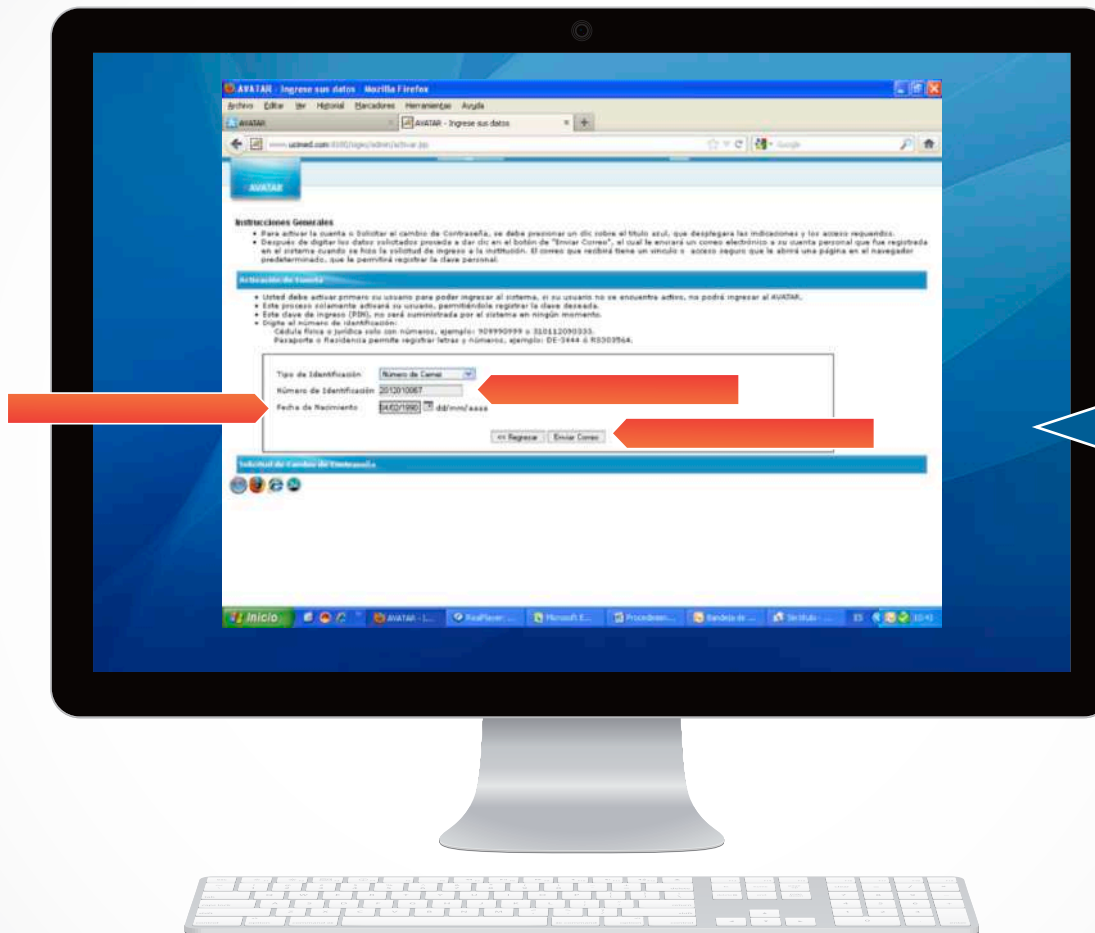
AVATAR - Ingrese sus datos - Mozilla Firefox

Archivo Editar Ver Historial Marcadores Herramientas Ayuda

AVATAR

AVATAR - Ingrese sus datos

www.ucimed.com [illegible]

AVATAR

Instrucciones Generales

• Para activar la cuenta o Solicitar el cambio de Contraseña, se debe presionar un clic sobre el titulo azul, que desplegara las indicaciones y los acceso requeridos.
• Después de digitar los datos solicitados proceda a dar clic en el botón de "Enviar Correo", el cual le enviará un correo electrónico a su cuenta personal que fue registrada en el sistema cuando se hizo la solicitud de ingreso a la institución. El correo que recibirá tiene un vínculo o acceso seguro que le abrirá una página en el navegador predeterminado, que le permitirá registrar la clave personal.

Activación de Cuenta

• Usted debe activar primero su usuario para poder ingresar al sistema, si su usuario no se encuentra activo, no podrá ingresar al AVATAR.
• Este proceso solamente activará su usuario, permitiéndole registrar la clave deseada.
• Esta clave de ingreso (PIN), no será suministrada por el sistema en ningún momento.
• Digite el número de identificación:
Cédula física o jurídica solo con números, ejemplo: 909990999 o 310112090335.
Pasaporte o Residencia permite registrar letras y números, ejemplo: DE-3444 ó RS303564.

Tipo de Identificación Número de Carnet
Número de Identificación 20120100067
Fecha de Nacimiento 04/02/1990 dd/mm/aaaa

<< Regresar Enviar Correo

Solicitud de Cambio de Contraseña

Inicio AVATAR - I... RealPlayer:... Microsoft E... Procedimien... Bandeja de ... Sin título - ... ES 10:41